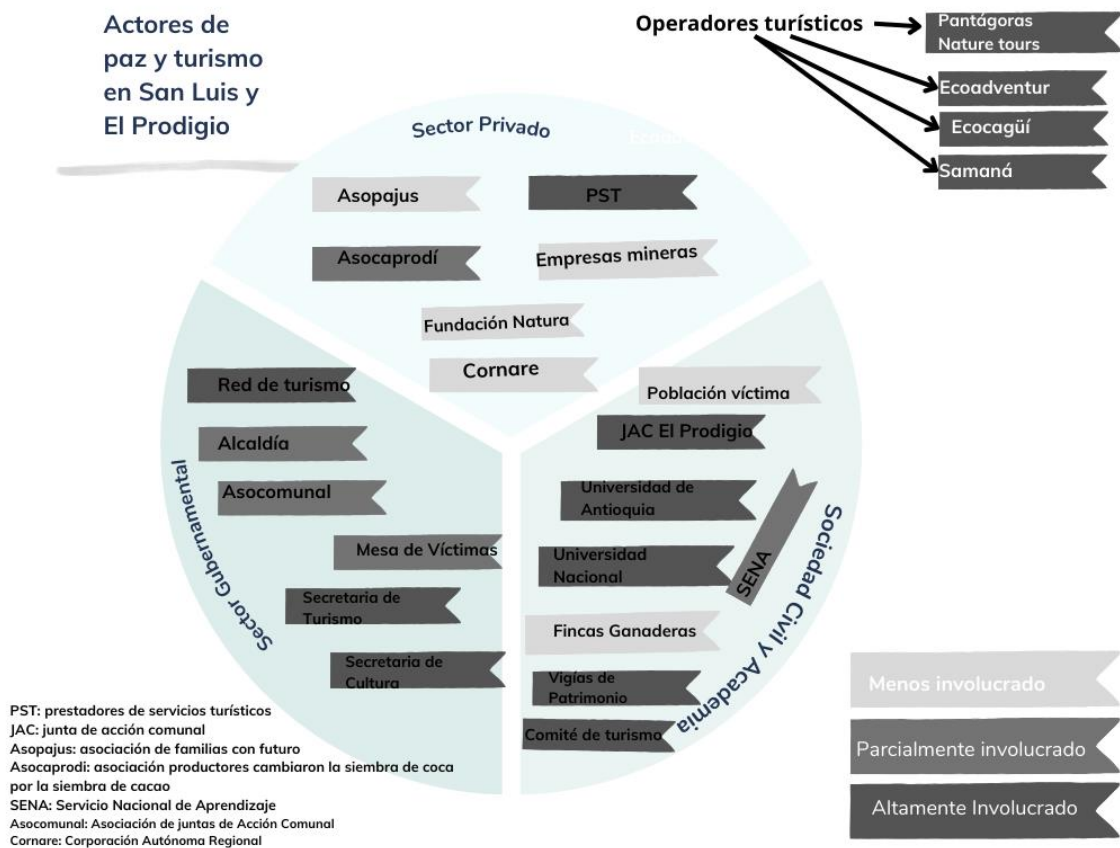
Actores de paz y turismo en San Luis y El Prodigio

Operadores turísticos

Pantágoras Nature tours

Ecoadventur

Ecocagüí

Samaná

Sector Privado

Asopajus

PST

Asocaprodí

Empresas mineras

Fundación Natura

Cornare

Sector Gubernamental

Red de turismo

Alcaldía

Asocomunal

Mesa de Víctimas

Secretaria de Turismo

Secretaria de Cultura

Sociedad Civil y Academia

Población víctima

JAC El Prodigio

Universidad de Antioquia

Universidad Nacional

SENA

Fincas Ganaderas

Vigías de Patrimonio

Comité de turismo

Menos involucrado

Parcialmente involucrado

Altamente Involucrado

PST: prestadores de servicios turísticos
JAC: junta de acción comunal
Asopajus: asociación de familias con futuro
Asocaprodi: asociación productores cambiaron la siembra de coca por la siembra de cacao
SENA: Servicio Nacional de Aprendizaje
Asocomunal: Asociación de juntas de Acción Comunal
Cornare: Corporación Autónoma Regional